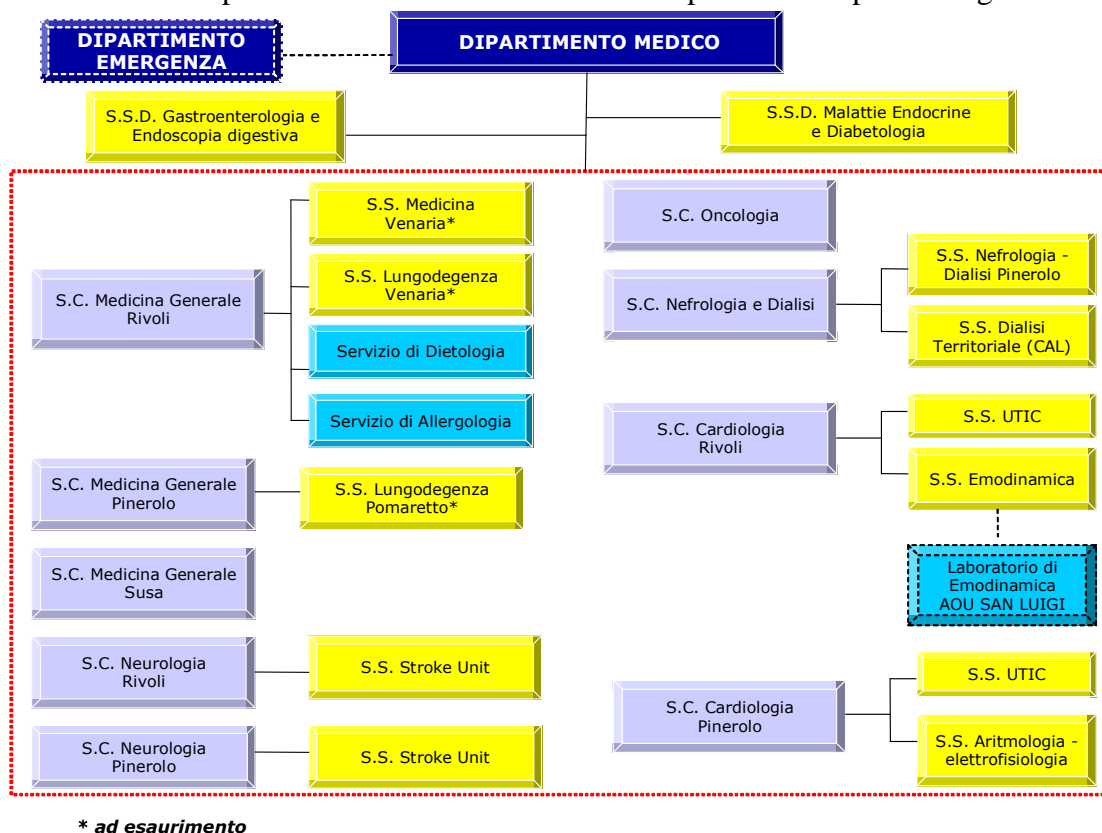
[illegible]

DIPARTIMENTO EMERGENZA

DIPARTIMENTO MEDICO

S.S.D. Gastroenterologia e Endoscopia digestiva

S.S.D. Malattie Endocrine e Diabetologia

S.C. Medicina Generale Rivoli

S.S. Medicina Venaria*

S.S. Lungodegenza Venaria*

Servizio di Dietologia

Servizio di Allergologia

S.C. Medicina Generale Pinerolo

S.S. Lungodegenza Pomaretto*

S.C. Medicina Generale Susa

S.C. Neurologia Rivoli

S.S. Stroke Unit

S.C. Neurologia Pinerolo

S.S. Stroke Unit

S.C. Oncologia

S.C. Nefrologia e Dialisi

S.S. Nefrologia - Dialisi Pinerolo

S.S. Dialisi Territoriale (CAL)

S.C. Cardiologia Rivoli

S.S. UTIC

S.S. Emodinamica

Laboratorio di Emodinamica AOU SAN LUIGI

S.C. Cardiologia Pinerolo

S.S. UTIC

S.S. Aritmologia - elettrofisiologia

* ad esaurimento